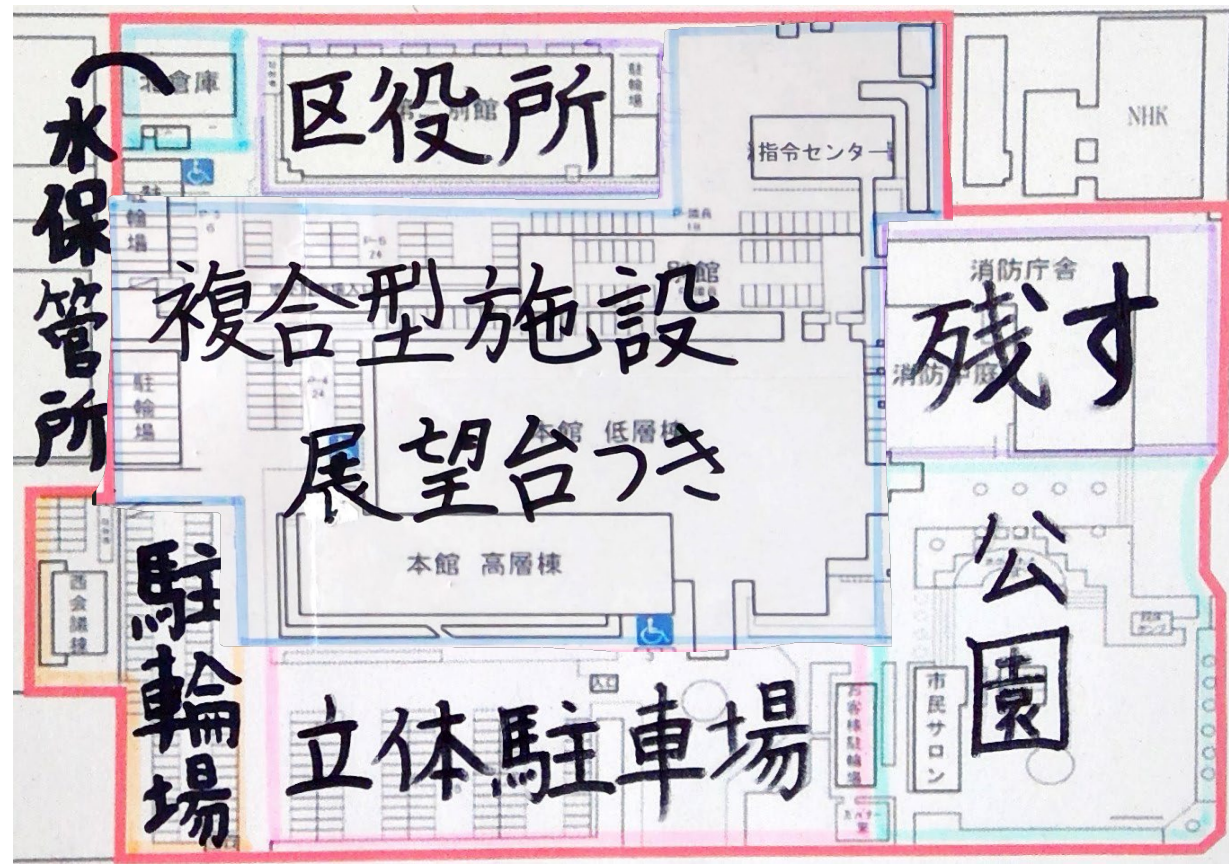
（水保管所

倉庫

区役所

別館

駐輪場

指令センター

NHK

駐輪場

P-5 24

別館

複合型施設

展望台つき

駐輪場

本館 低層棟

本館 高層棟

消防庁舎

残す

消防庁舎

公園

西会議棟

駐輪場

立体駐車場

お客様駐輪場

市民サロン